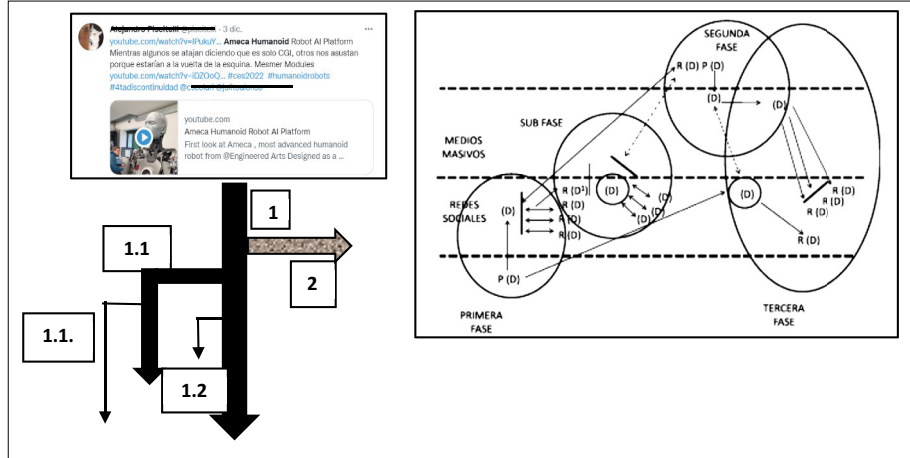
Alejandro Piscitelli @piscitelli · 3 dic.
youtube.com/watch?v=IPukuY... Ameca Humanoid Robot AI Platform
Mientras algunos se atajan diciendo que es solo CGI, otros nos asustan porque estarían a la vuelta de la esquina. Mesmer Modules
youtube.com/watch?v=iDZOoQ... #ces2022 #humanoidrobots
#4tadiscontinuidad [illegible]

youtube.com
Ameca Humanoid Robot AI Platform
First look at Ameca , most advanced humanoid robot from @Engineered Arts Designed as a ...

1
1.1
2
1.1.
1.2

SEGUNDA FASE
R (D) P (D)
(D)
(D)
SUB FASE
MEDIOS MASIVOS
(D)
(D)
(D)
(D)
(D)
REDES SOCIALES
(D)
R (D$^1$)
R (D)
R (D)
R (D)
R (D)
R (D)
R (D)
R (D)
R (D)
P (D)
PRIMERA FASE
TERCERA FASE